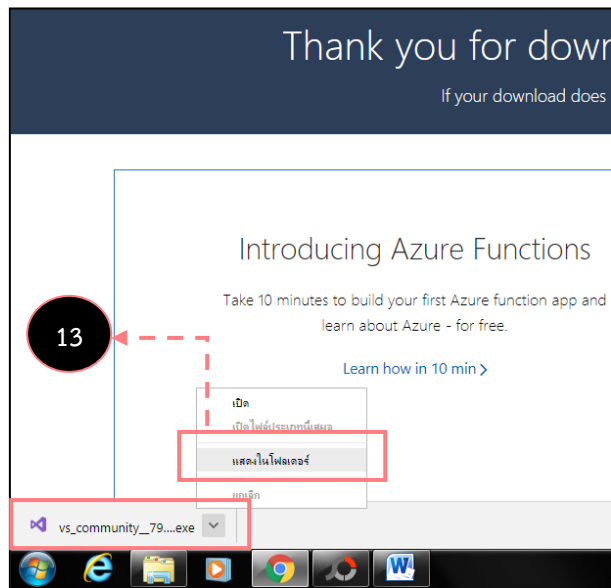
Thank you for down

If your download does

Introducing Azure Functions

Take 10 minutes to build your first Azure function app and learn about Azure - for free.

Learn how in 10 min >

13

เปิด

เปิดไฟล์ประเภทนี้เสมอ

แสดงในโฟลเดอร์

ยกเลิก

vs_community__79....exe